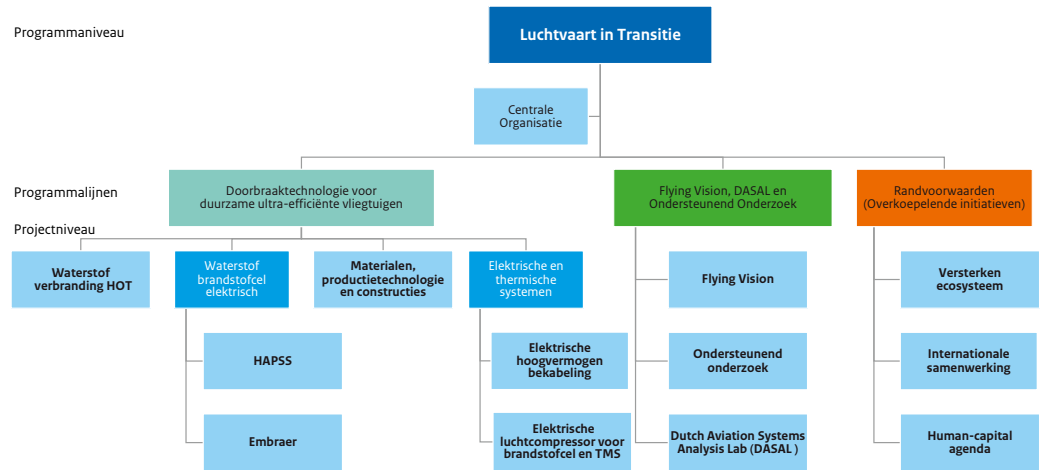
Programmaniveau

Luchtvaart in Transitie

Centrale Organisatie

Programmalijnen

Doorbraaktechnologie voor duurzame ultra-efficiënte vliegtuigen

Flying Vision, DASAL en Ondersteunend Onderzoek

Randvoorwaarden (Overkoepelende initiatieven)

Projectniveau

Waterstof verbranding HOT

Waterstof brandstofcel elektrisch

Materialen, productietechnologie en constructies

Elektrische en thermische systemen

Flying Vision

Versterken ecosysteem

HAPSS

Elektrische hoogvermogen bekabeling

Ondersteunend onderzoek

Internationale samenwerking

Embraer

Elektrische luchtcompressor voor brandstofcel en TMS

Dutch Aviation Systems Analysis Lab (DASAL )

Human-capital agenda